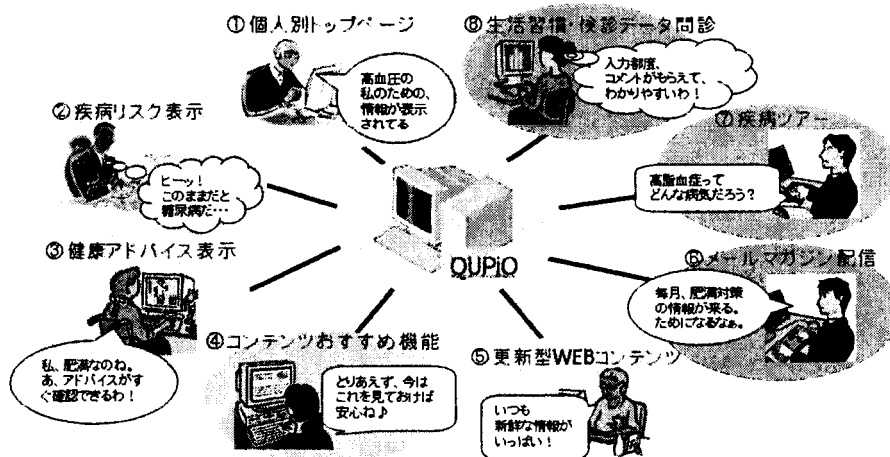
①個人別トップページ

高血圧の私のための、情報が表示されてる

⑧生活習慣・検診データ問診

入力都度、コメントがもらえて、わかりやすいわ！

②疾病リスク表示

ヒーッ！このままだと糖尿病と・・・

⑦疾病ツアー

高脂血症ってどんな病気だろう？

③健康アドバイス表示

QUPiO

⑥メールマガジン配信

毎月、肥満対策の情報が来る。ためになるなぁ。

私、肥満なのね。あ、アドバイスがすぐ確認できるわ！

④コンテンツおすすめ機能

とりあえず、今はこれを見ておけば安心ね♪

⑤更新型WEBコンテンツ

いつも新鮮な情報がいっぱい！